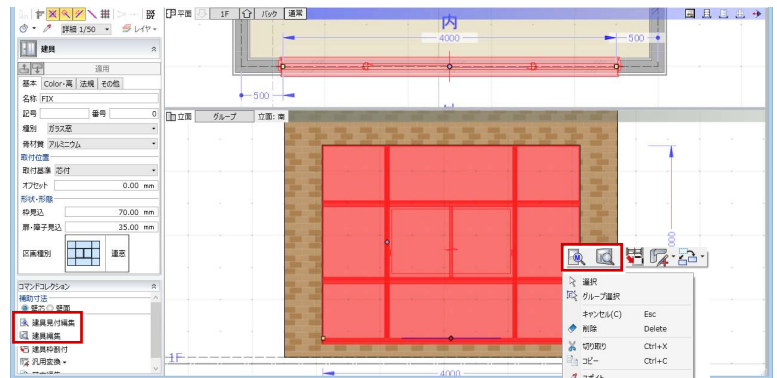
詳細 1/50
レイヤー
建具
適用
基本 Color-黒 法規 その他
名称 FIX
記号
番号 0
種別 ガラス窓
骨材質 アルミニウム
取付位置
取付基準 芯付
オフセット 0.00 mm
形状・形態
枠見込 70.00 mm
扉・障子見込 35.00 mm
区画種別
連窓
コマンドコレクション
補助寸法
壁芯 壁面
建具見付編集
建具編集
建具枠割付
汎用変換
平面 1F バック 通常
内
4000
500
500
立面 グループ 立面: 南
選択
グループ選択
キャンセル(C) Esc
削除 Delete
切り取り Ctrl+X
コピー Ctrl+C
1F
4000
800